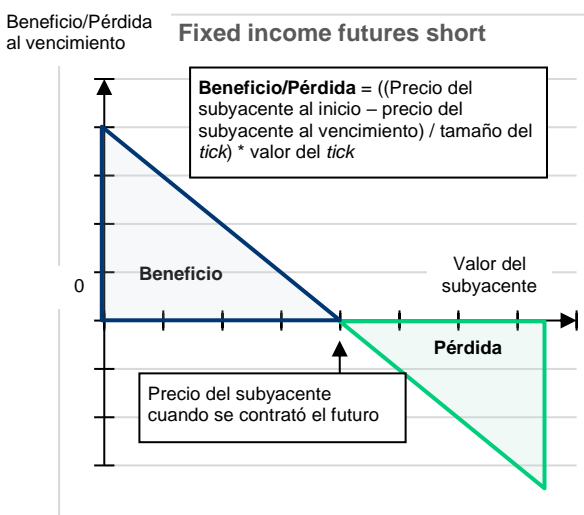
Beneficio/Pérdida al vencimiento

Fixed income futures short

**Beneficio/Pérdida** = ((Precio del subyacente al inicio – precio del subyacente al vencimiento) / tamaño del *tick*) * valor del *tick*

Beneficio

0

Valor del subyacente

Pérdida

Precio del subyacente cuando se contrató el futuro